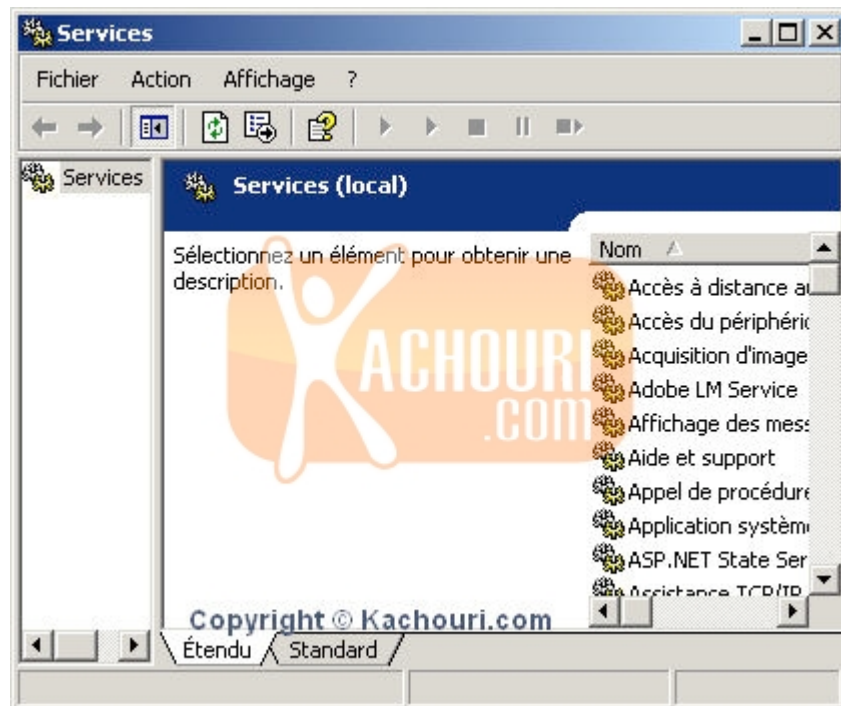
Services

Fichier Action Affichage ?

Services

Services (local)

Sélectionnez un élément pour obtenir une description.

KACHOURI .COM

| Nom |
|---|
| Accès à distance au |
| Accès du périphéric |
| Acquisition d'image |
| Adobe LM Service |
| Affichage des mess |
| Aide et support |
| Appel de procédure |
| Application systèm |
| ASP.NET State Ser |
| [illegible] |

Copyright © Kachouri.com

Étendu Standard